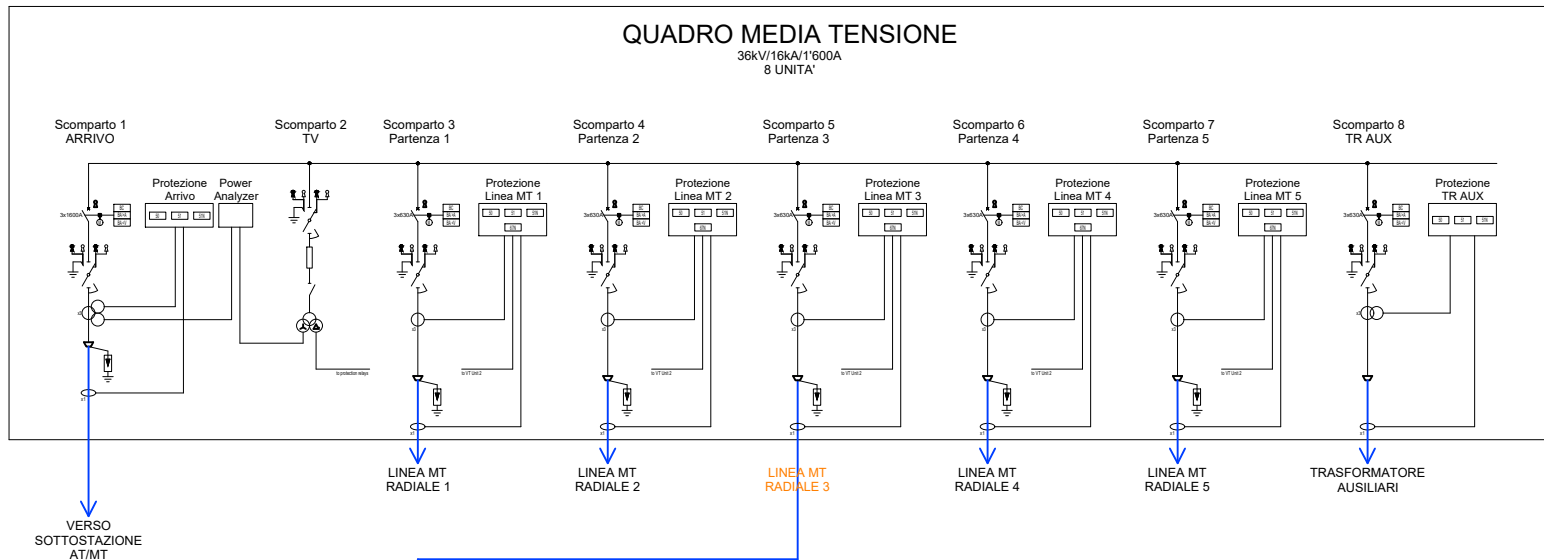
QUADRO MEDIA TENSIONE
36kV/16kA/1'600A
8 UNITA'

Scomparto 1
ARRIVO

Scomparto 2
TV

Scomparto 3
Partenza 1

Scomparto 4
Partenza 2

Scomparto 5
Partenza 3

Scomparto 6
Partenza 4

Scomparto 7
Partenza 5

Scomparto 8
TR AUX

Protezione
Arrivo

Power
Analyzer

Protezione
Linea MT 1

Protezione
Linea MT 2

Protezione
Linea MT 3

Protezione
Linea MT 4

Protezione
Linea MT 5

Protezione
TR AUX

3x1600A

3x630A

3x630A

3x630A

3x630A

3x630A

3x630A

to protection relays

to VT Unit 2

to VT Unit 2

to VT Unit 2

to VT Unit 2

to VT Unit 2

LINEA MT
RADIALE 1

LINEA MT
RADIALE 2

LINEA MT
RADIALE 3

LINEA MT
RADIALE 4

LINEA MT
RADIALE 5

TRASFORMATORE
AUSILIARI

VERSO
SOTTOSTAZIONE
AT/MT